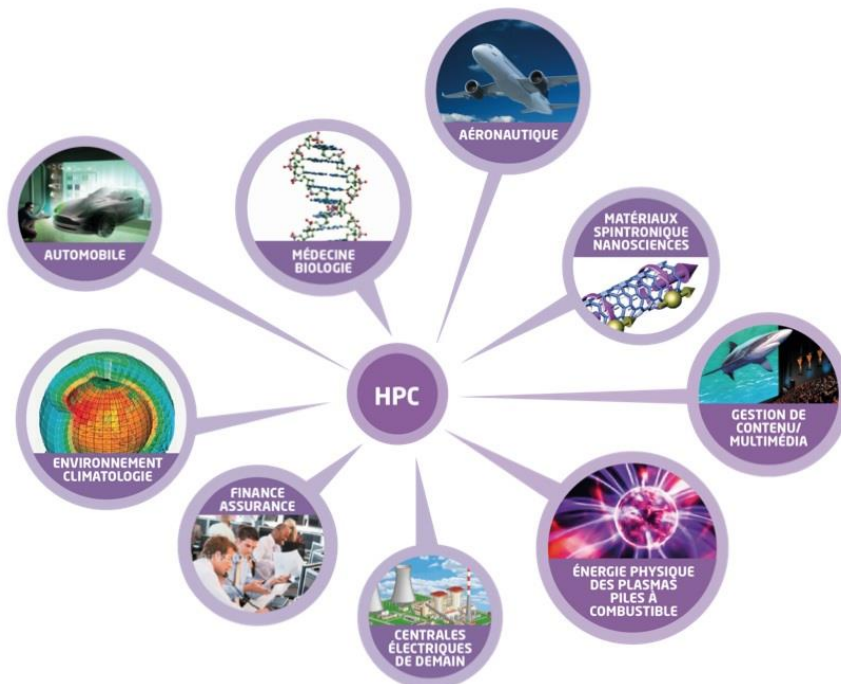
HPC

AUTOMOBILE

MÉDECINE BIOLOGIE

AÉRONAUTIQUE

MATÉRIAUX SPINTRONIQUE NANOSCIENCES

GESTION DE CONTENU/ MULTIMÉDIA

ÉNERGIE PHYSIQUE DES PLASMAS PILES À COMBUSTIBLE

CENTRALES ÉLECTRIQUES DE DEMAIN

FINANCE ASSURANCE

ENVIRONNEMENT CLIMATOLOGIE